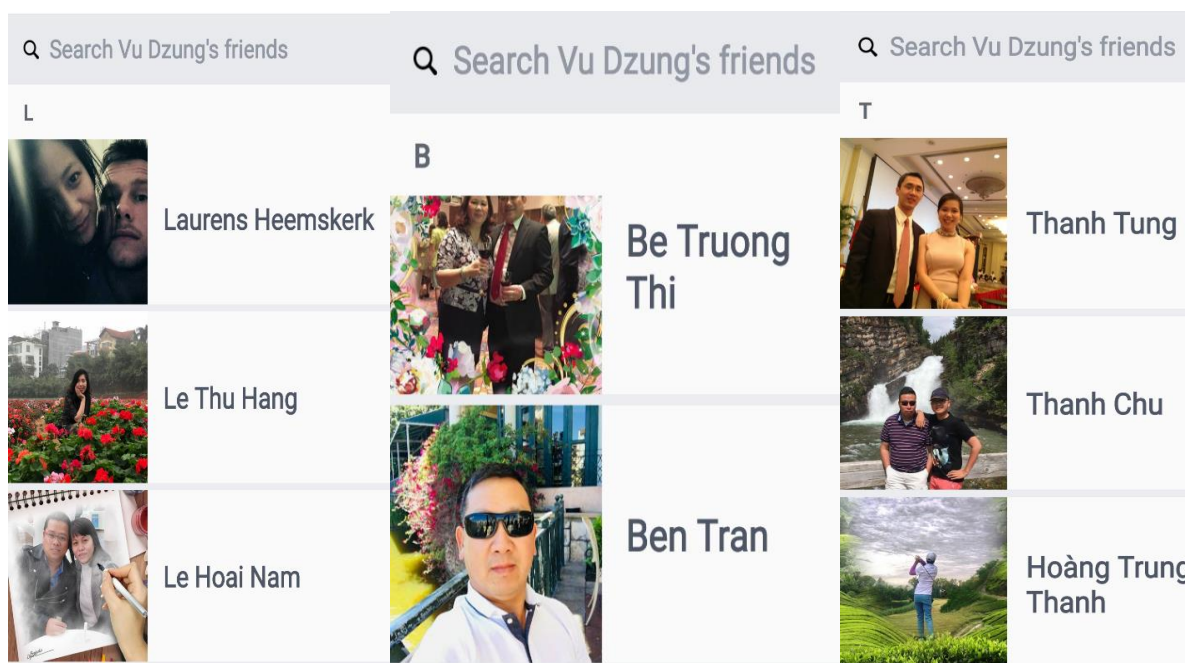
Search Vu Dzung's friends

L

Laurens Heemskerk

Le Thu Hang

Le Hoai Nam

Search Vu Dzung's friends

B

Be Truong Thi

Ben Tran

Search Vu Dzung's friends

T

Thanh Tung

Thanh Chu

Hoàng Trung Thanh